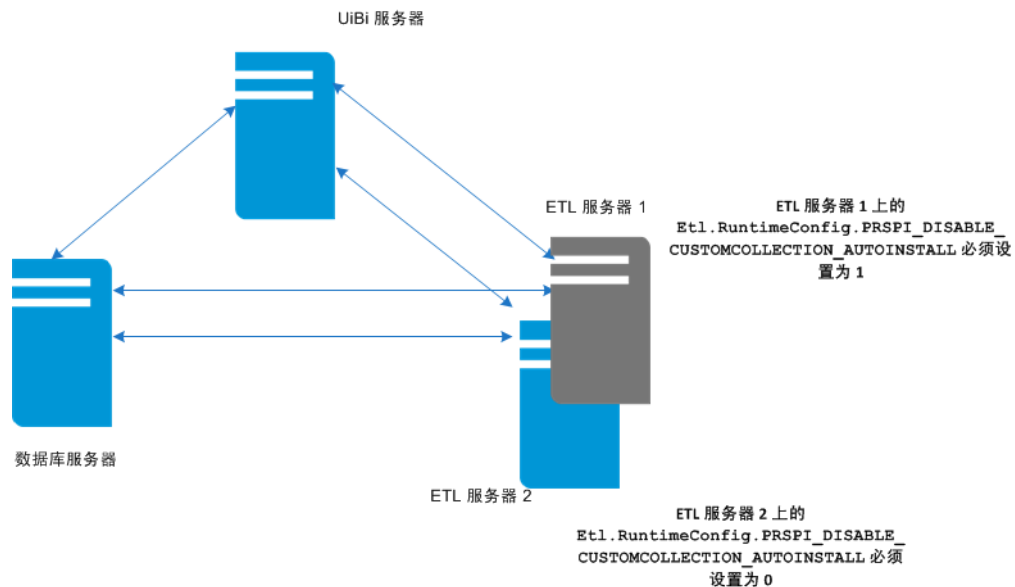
UiBi 服务器

ETL 服务器 1

ETL 服务器 1 上的 Etl.RuntimeConfig.PRSPI_DISABLE_CUSTOMCOLLECTION_AUTOINSTALL 必须设置为 1

数据库服务器

ETL 服务器 2

ETL 服务器 2 上的 Etl.RuntimeConfig.PRSPI_DISABLE_CUSTOMCOLLECTION_AUTOINSTALL 必须设置为 0